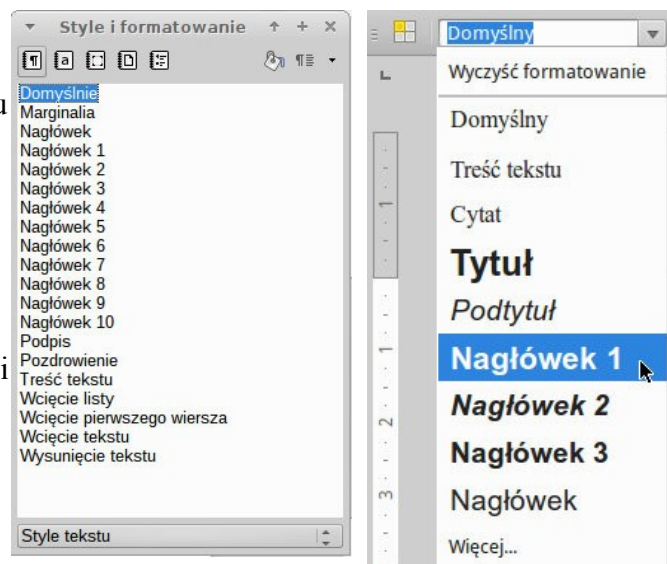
Style i formatowanie

Domyślnie
Marginalia
Nagłówek
Nagłówek 1
Nagłówek 2
Nagłówek 3
Nagłówek 4
Nagłówek 5
Nagłówek 6
Nagłówek 7
Nagłówek 8
Nagłówek 9
Nagłówek 10
Podpis
Pozdrowienie
Treść tekstu
Wcięcie listy
Wcięcie pierwszego wiersza
Wcięcie tekstu
Wysunięcie tekstu

Style tekstu

Domyślny

Wyczyść formatowanie
Domyślny
Treść tekstu
Cytat
Tytuł
Podtytuł
Nagłówek 1
Nagłówek 2
Nagłówek 3
Nagłówek
Więcej...